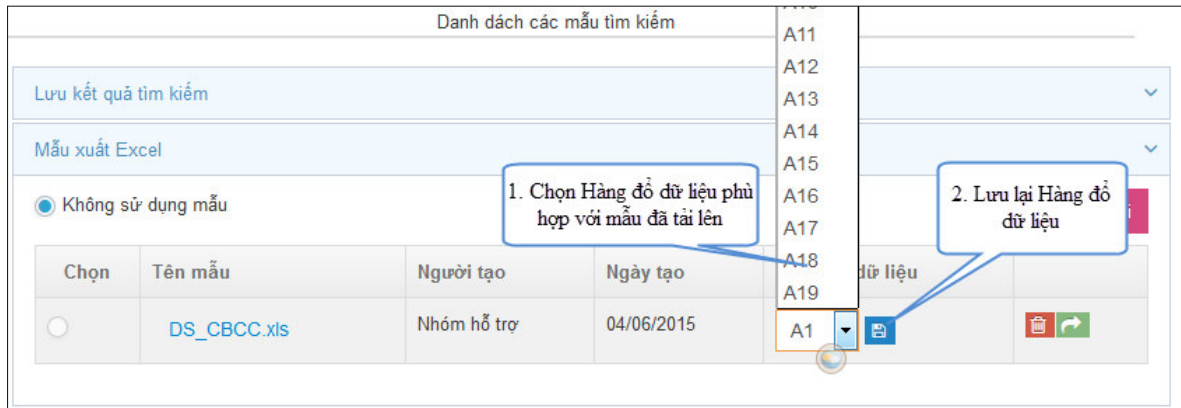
Danh dách các mẫu tìm kiếm

Lưu kết quả tìm kiếm

Mẫu xuất Excel

Không sử dụng mẫu

1. Chọn Hàng đổ dữ liệu phù hợp với mẫu đã tải lên

2. Lưu lại Hàng đổ dữ liệu

A11
A12
A13
A14
A15
A16
A17
A18
A19

| Chọn | Tên mẫu | Người tạo | Ngày tạo | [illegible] dữ liệu | |
|---|---|---|---|---|---|
| | DS_CBCC.xls | Nhóm hỗ trợ | 04/06/2015 | A1 | |